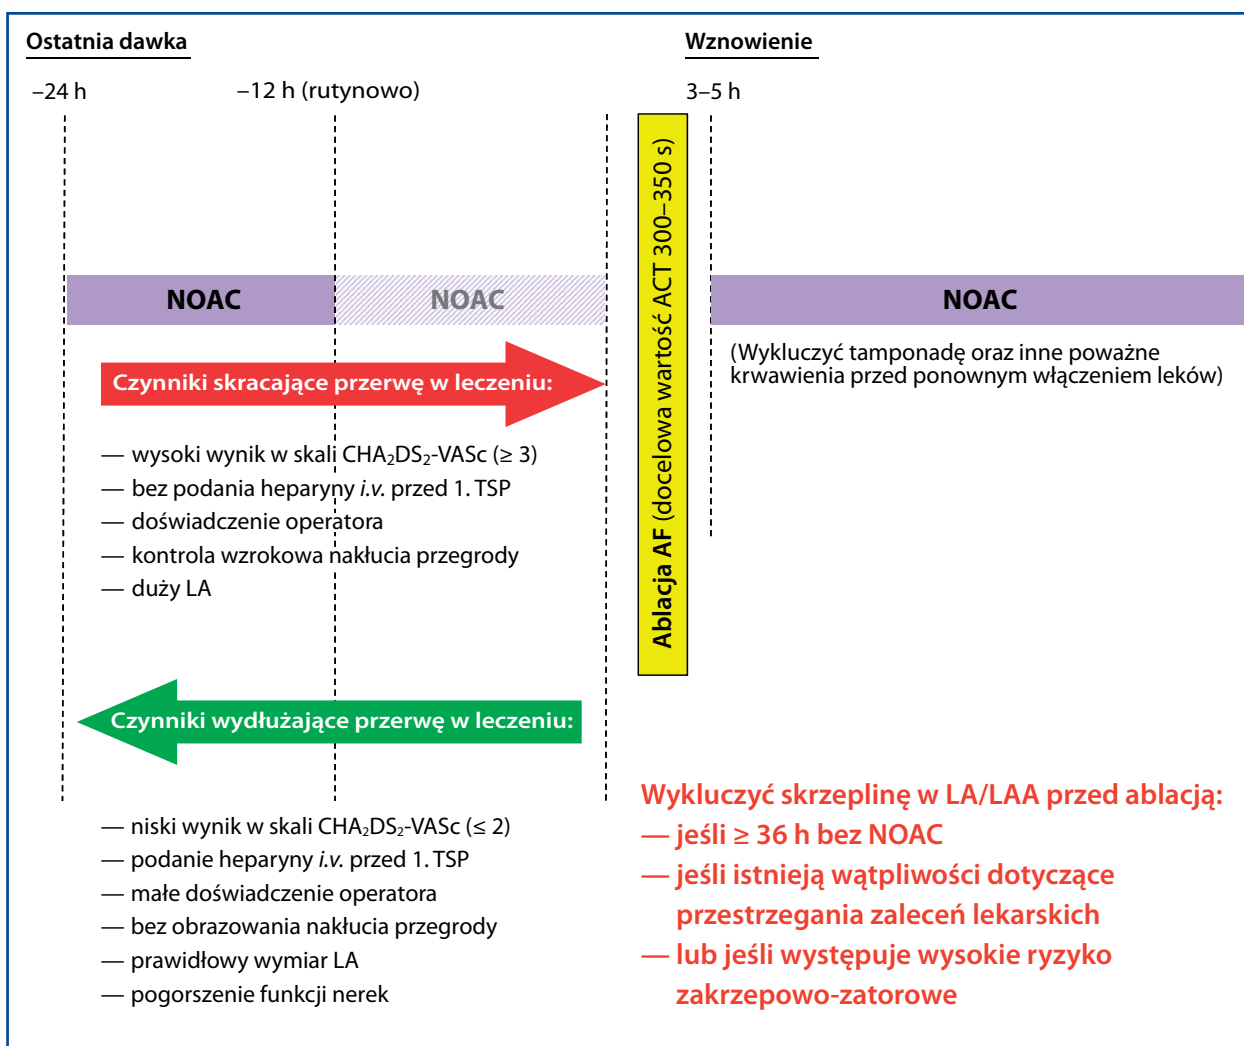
Ostatnia dawka

Wznowienie

–24 h

–12 h (rutynowo)

3–5 h

NOAC

NOAC

Ablacja AF (docelowa wartość ACT 300–350 s)

NOAC

(Wykluczyć tamponadę oraz inne poważne krwawienia przed ponownym włączeniem leków)

Czynniki skracające przerwę w leczeniu:

— wysoki wynik w skali $CHA_2DS_2$-VASc (≥ 3)
— bez podania heparyny *i.v.* przed 1. TSP
— doświadczenie operatora
— kontrola wzrokowa nakłucia przegrody
— duży LA

Czynniki wydłużające przerwę w leczeniu:

— niski wynik w skali $CHA_2DS_2$-VASc (≤ 2)
— podanie heparyny *i.v.* przed 1. TSP
— małe doświadczenie operatora
— bez obrazowania nakłucia przegrody
— prawidłowy wymiar LA
— pogorszenie funkcji nerek

Wykluczyć skrzeplinę w LA/LAA przed ablacją:
— jeśli ≥ 36 h bez NOAC
— jeśli istnieją wątpliwości dotyczące przestrzegania zaleceń lekarskich
— lub jeśli występuje wysokie ryzyko zakrzepowo-zatorowe